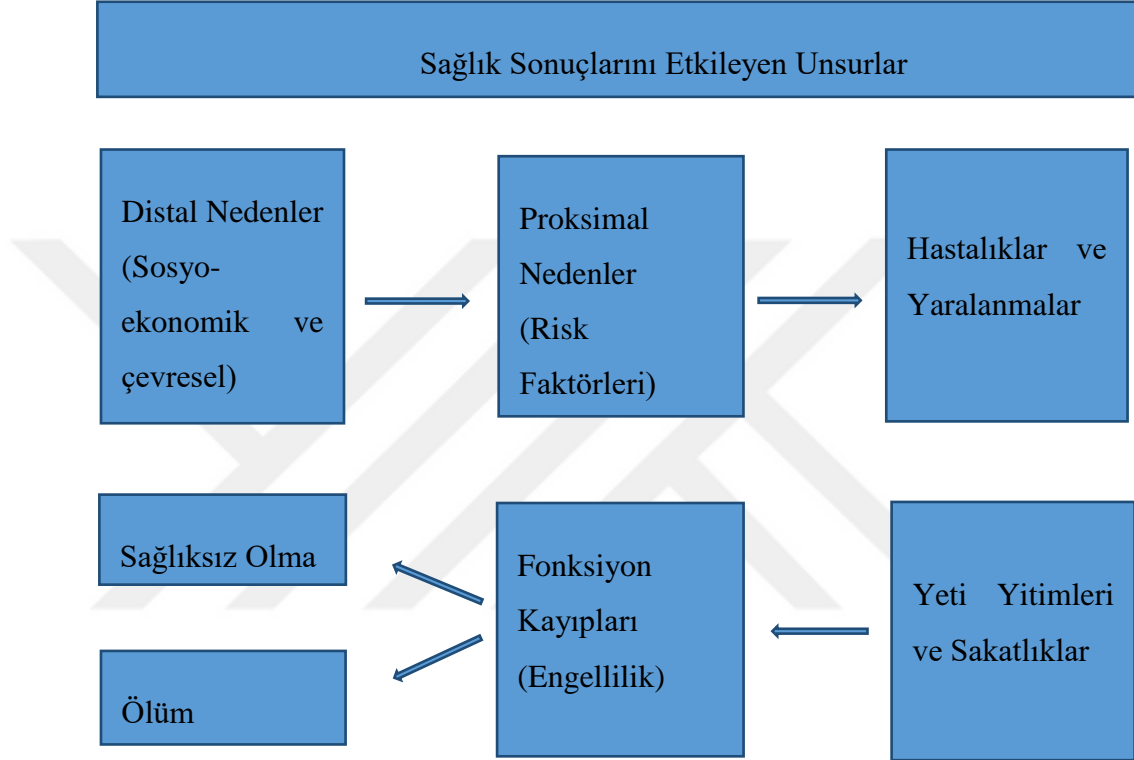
Sağlık Sonuçlarını Etkileyen Unsurlar

Distal Nedenler (Sosyo-ekonomik ve çevresel)

Proksimal Nedenler (Risk Faktörleri)

Hastalıklar ve Yaralanmalar

Sağlıksız Olma

Ölüm

Fonksiyon Kayıpları (Engellilik)

Yeti Yitimleri ve Sakatlıklar